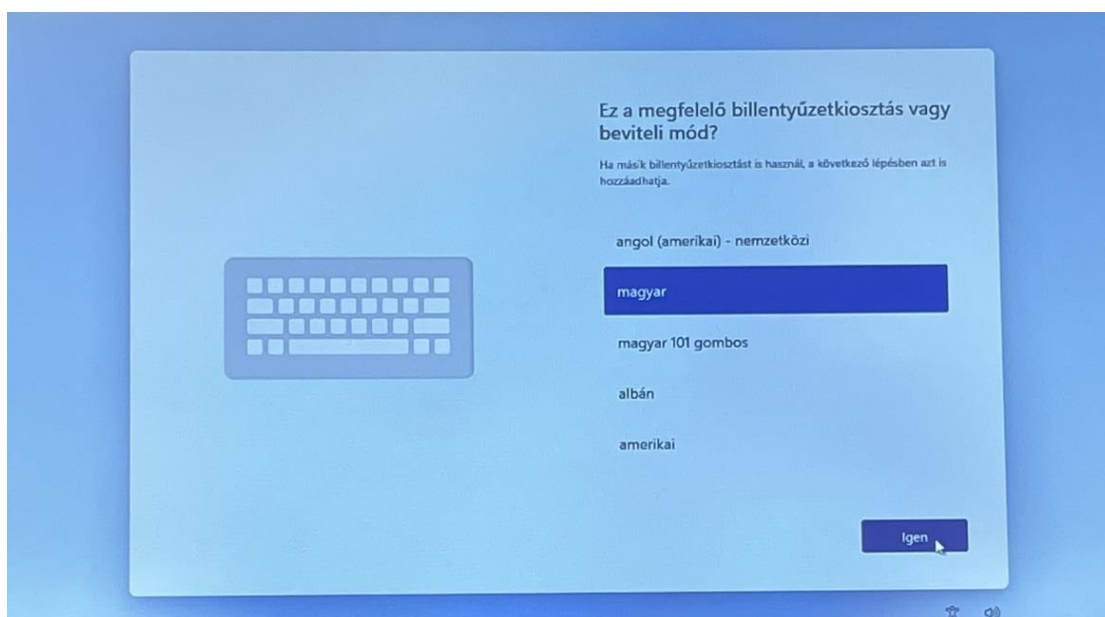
Ez a megfelelő billentyűzetkiosztás vagy beviteli mód?

Ha másik billentyűzetkiosztást is használ, a következő lépésben azt is hozzáadhatja.

angol (amerikai) - nemzetközi

magyar

magyar 101 gombos

albán

amerikai

Igen